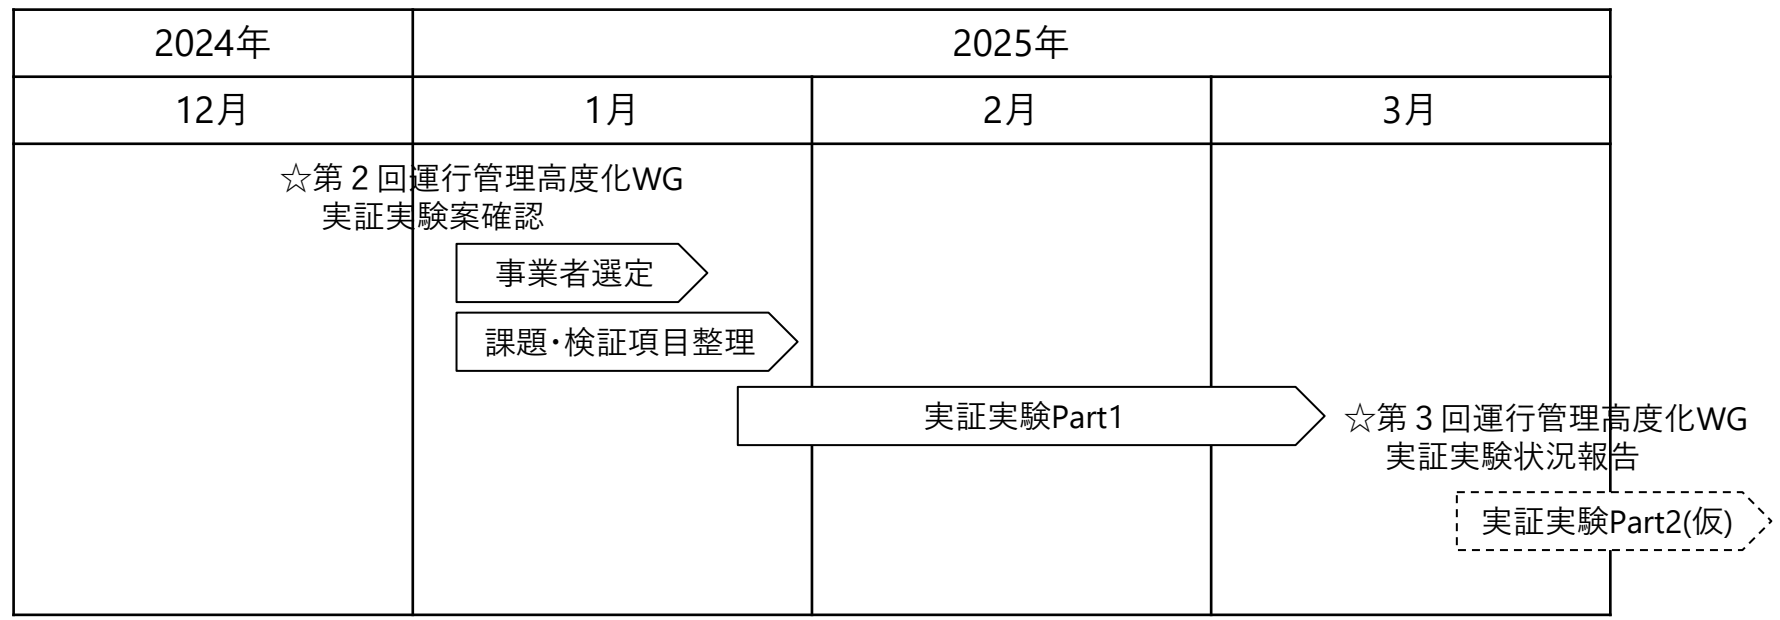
| 2024年 | 2025年 | | |
|---|---|---|---|
| 12月 | 1月 | 2月 | 3月 |

☆第２回運行管理高度化WG
実証実験案確認

事業者選定

課題・検証項目整理

実証実験Part1

☆第３回運行管理高度化WG
実証実験状況報告

実証実験Part2(仮)